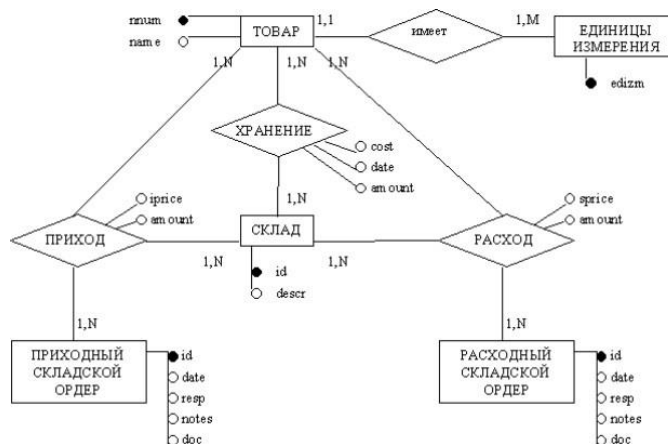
nnum
name
ТОВАР
1,1
имеет
1,M
ЕДИНИЦЫ ИЗМЕРЕНИЯ
edizm
1,N
1,N
1,N
ХРАНЕНИЕ
cost
date
amount
1,N
iprice
amount
ПРИХОД
СКЛАД
sprice
amount
РАСХОД
1,N
1,N
id
descr
1,N
1,N
ПРИХОДНЫЙ СКЛАДСКОЙ ОРДЕР
id
date
resp
notes
doc
РАСХОДНЫЙ СКЛАДСКОЙ ОРДЕР
id
date
resp
notes
doc